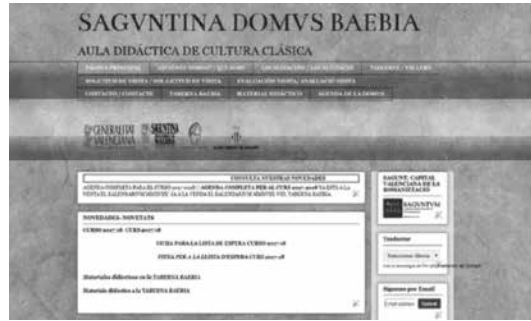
SAGVNTINA DOMVS BAEBIA

AULA DIDÀCTICA DE CULTURA CLÀSICA

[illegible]

SOL·LICITUD DE VISITA / SOL·LICITUD DE VISITA    AVALUACIÓ VISITA / AVALUACIÓ VISITA

CONTACTO / CONTACTE    TABERNA BAEBIA    MATERIAL DIDÁCTICO    AGENDA DE LA DOMVS

GENERALITAT VALENCIANA    SAGVNTINA DOMVS

CONSULTA NUESTRAS NOVEDADES

AGENDA COMPLETA PARA EL CURS 2017-2018 / AGENDA COMPLETA PER AL CURS 2017-2018 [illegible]

NOVEDADES / NOVETATS

CURSO 2017-18 - CURS 2017-18

FICHA PARA LA LISTA DE ESPERA CURSO 2017-18

FITXA PER A LA LLISTA D'ESPERA CURS 2017-18

Materiales didácticos en la TABERNA BAEBIA

Materials didàctics a la TABERNA BAEBIA

SAGUNT, CAPITAL VALENCIANA DE LA ROMANITZACIÓ

SAGVNTVM

Traductor

Seleccionar idioma

Suscríbete por Email

Email address... Submit